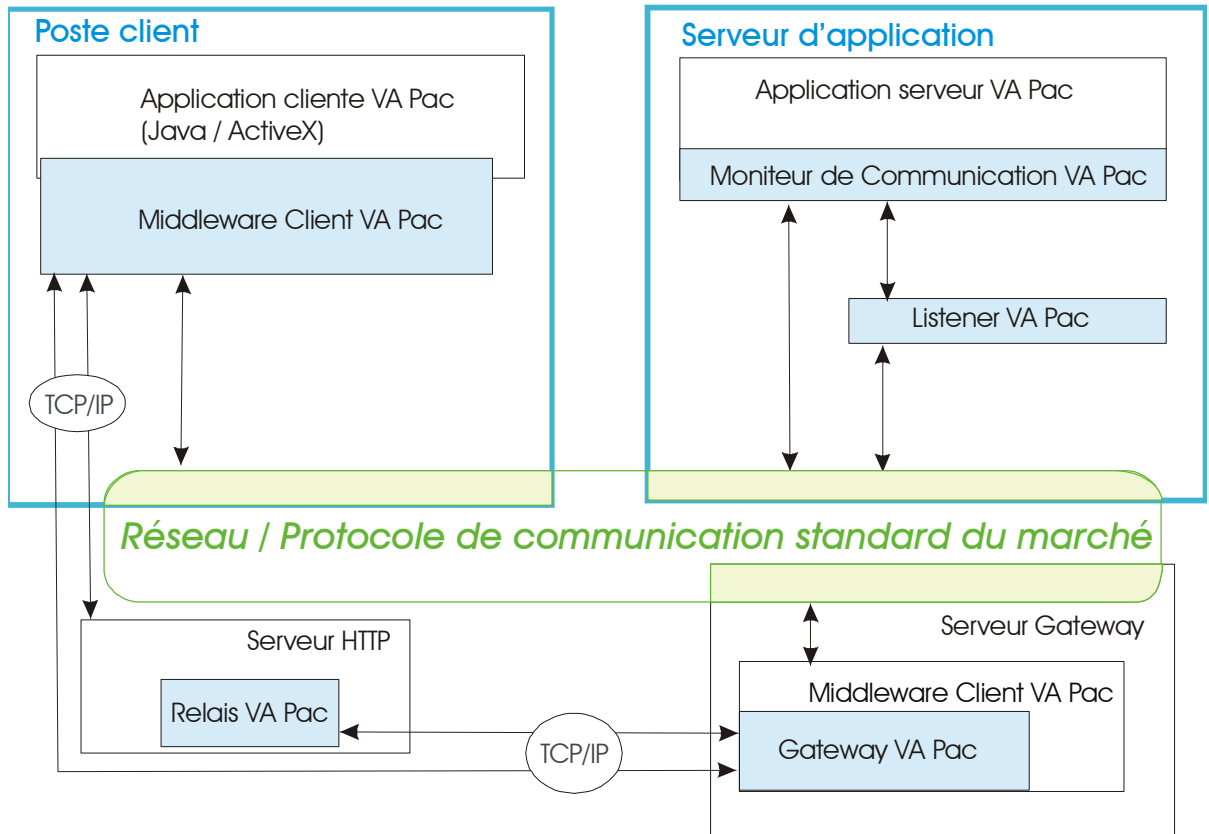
Poste client

Application cliente VA Pac
(Java / ActiveX)

Middleware Client VA Pac

TCP/IP

Serveur d'application

Application serveur VA Pac

Moniteur de Communication VA Pac

Listener VA Pac

Réseau / Protocole de communication standard du marché

Serveur HTTP

Relais VA Pac

TCP/IP

Serveur Gateway

Middleware Client VA Pac

Gateway VA Pac